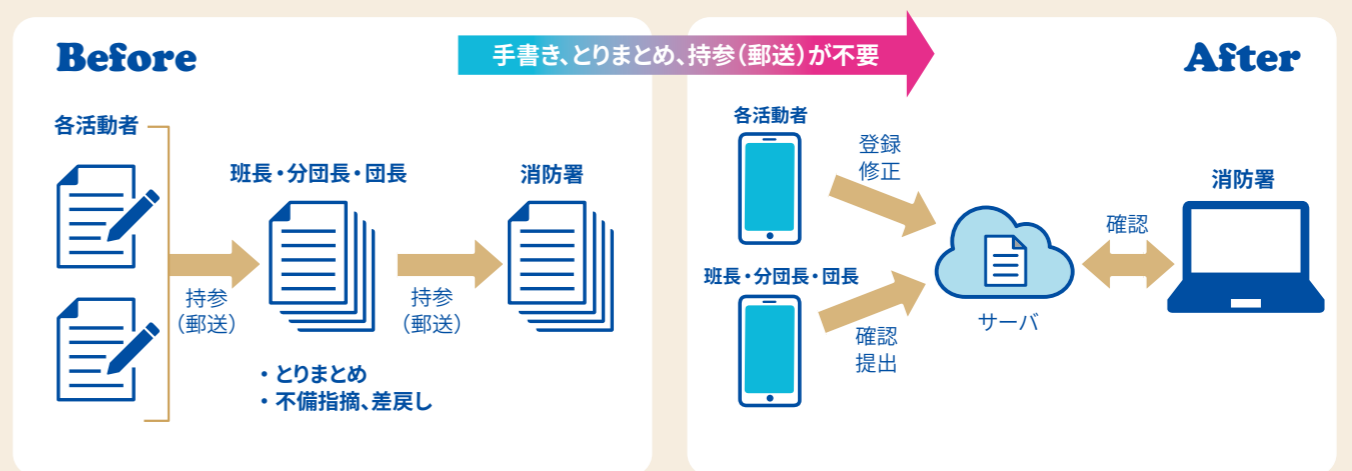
Before

手書き、とりまとめ、持参(郵送)が不要

After

各活動者

班長・分団長・団長

消防署

持参
(郵送)

持参
(郵送)

・とりまとめ
・不備指摘、差戻し

各活動者

登録
修正

班長・分団長・団長

確認
提出

サーバ

確認

消防署